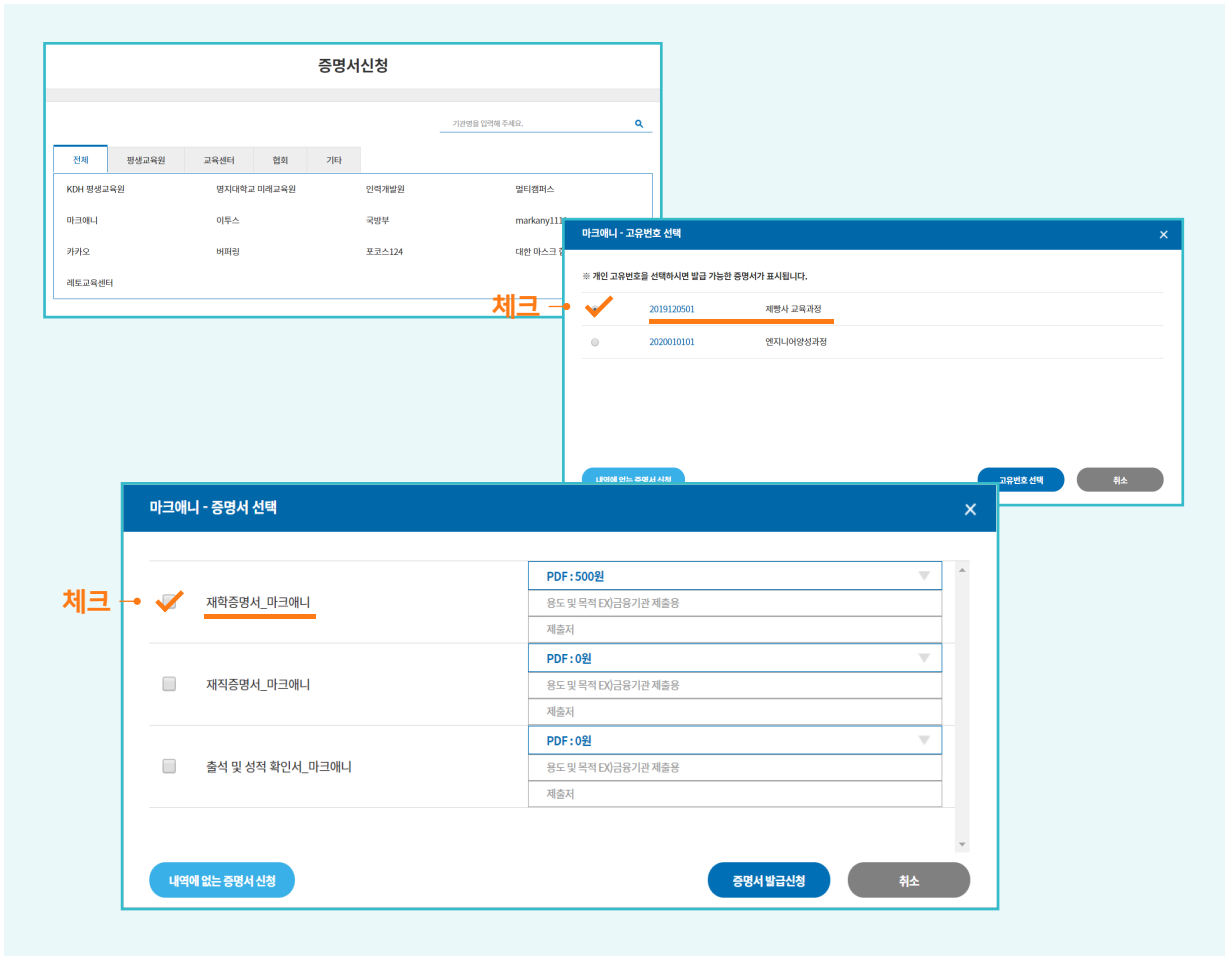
증명서신청

기관명을 입력해 주세요.

전체 | 평생교육원 | 교육센터 | 협회 | 기타

KDH 평생교육원
명지대학교 미래교육원
인력개발원
멀티캠퍼스
마크애니
이투스
국방부
markany111
카카오
버퍼링
포코스124
대한 마스크 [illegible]
레토교육센터

마크애니 - 고유번호 선택

※ 개인 고유번호를 선택하시면 발급 가능한 증명서가 표시됩니다.

체크

2019120501 제빵사 교육과정
2020010101 엔지니어양성과정

내역에 없는 증명서 신청
고유번호 선택
취소

마크애니 - 증명서 선택

체크

재학증명서_마크애니
PDF : 500원
용도 및 목적 EX)금융기관 제출용
제출처

재직증명서_마크애니
PDF : 0원
용도 및 목적 EX)금융기관 제출용
제출처

출석 및 성적 확인서_마크애니
PDF : 0원
용도 및 목적 EX)금융기관 제출용
제출처

내역에 없는 증명서 신청
증명서 발급신청
취소